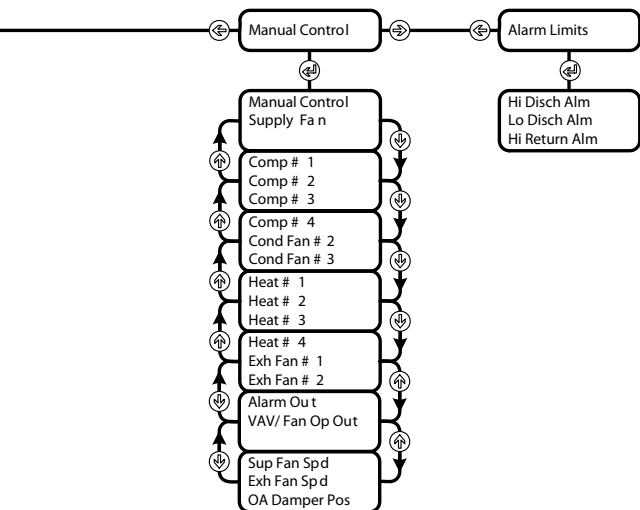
Manual Control

Alarm Limits

Manual Control
Supply Fa n

Comp # 1
Comp # 2
Comp # 3

Comp # 4
Cond Fan # 2
Cond Fan # 3

Heat # 1
Heat # 2
Heat # 3

Heat # 4
Exh Fan # 1
Exh Fan # 2

Alarm Ou t
VAV/ Fan Op Out

Sup Fan Sp d
Exh Fan Sp d
OA Damper Pos

Hi Disch Alm
Lo Disch Alm
Hi Return Alm